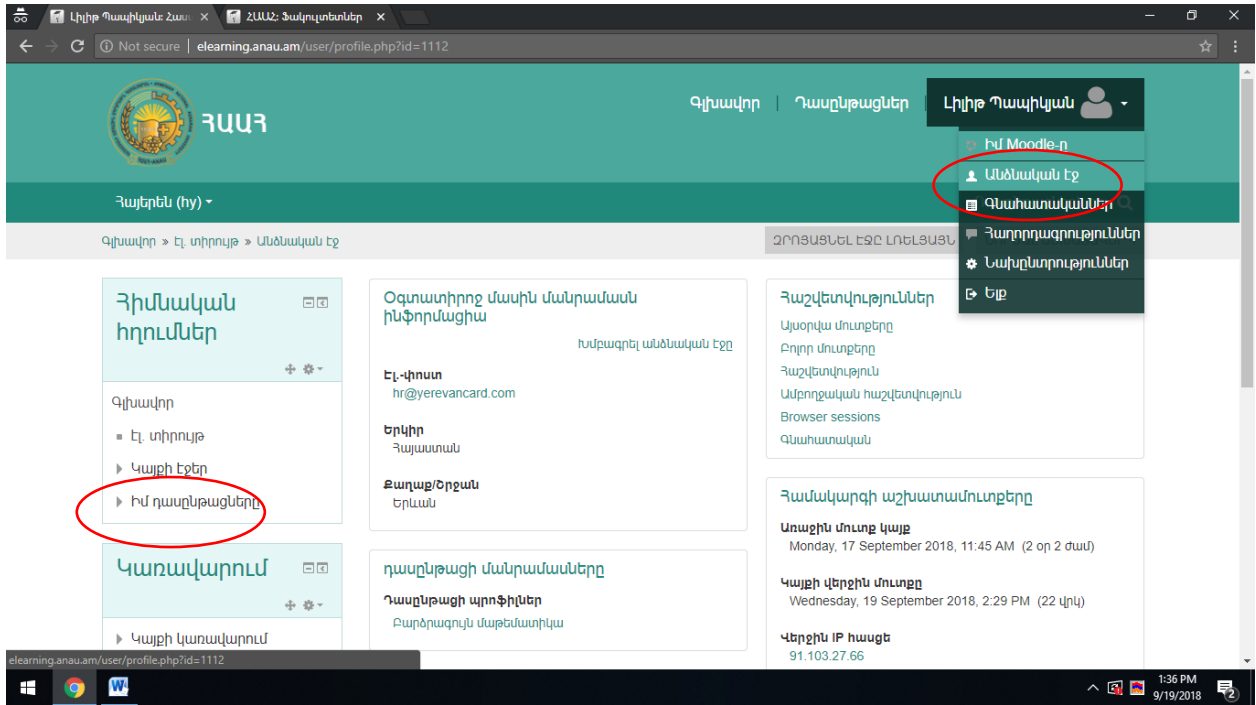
Լիլիթ Պապիկյան: Հասա ×
ՀԱԱՀ: Ֆակուլտետներ ×

Not secure | elearning.anau.am/user/profile.php?id=1112

ՀԱԱՀ

Գլխավոր | Դասընթացներ | Լիլիթ Պապիկյան

Իմ Moodle-ը
Անձնական էջ
Գնահատականներ
Հաղորդագրություններ
Նախընտրություններ
Ելք

Հայերեն (hy)

Գլխավոր » Էլ. տիրույթ » Անձնական էջ

ՉՐՈՅՑՆԵԼ ԷՋԸ ԼՌԵԼՅԱՆ

Հիմնական հղումներ

Գլխավոր
Էլ. տիրույթ
Կայքի էջեր
Իմ դասընթացները

Կառավարում

Կայքի կառավարում

Օգտատիրոջ մասին մանրամասն ինֆորմացիա

Խմբագրել անձնական էջը

Էլ.-փոստ
hr@yerevancard.com

Երկիր
Հայաստան

Քաղաք/Ծրջան
Երևան

դասընթացի մանրամասները

Դասընթացի պրոֆիլներ
Բարձրագույն մաթեմատիկա

Հաշվետվություններ

Այսօրվա մուտքերը
Բոլոր մուտքերը
Հաշվետվություն
Ամբողջական հաշվետվություն
Browser sessions
Գնահատական

Համակարգի աշխատամուտքերը

Առաջին մուտք կայք
Monday, 17 September 2018, 11:45 AM (2 օր 2 ժամ)

Կայքի վերջին մուտքը
Wednesday, 19 September 2018, 2:29 PM (22 վրկ)

Վերջին IP հասցե
91.103.27.66

elearning.anau.am/user/profile.php?id=1112

1:36 PM
9/19/2018